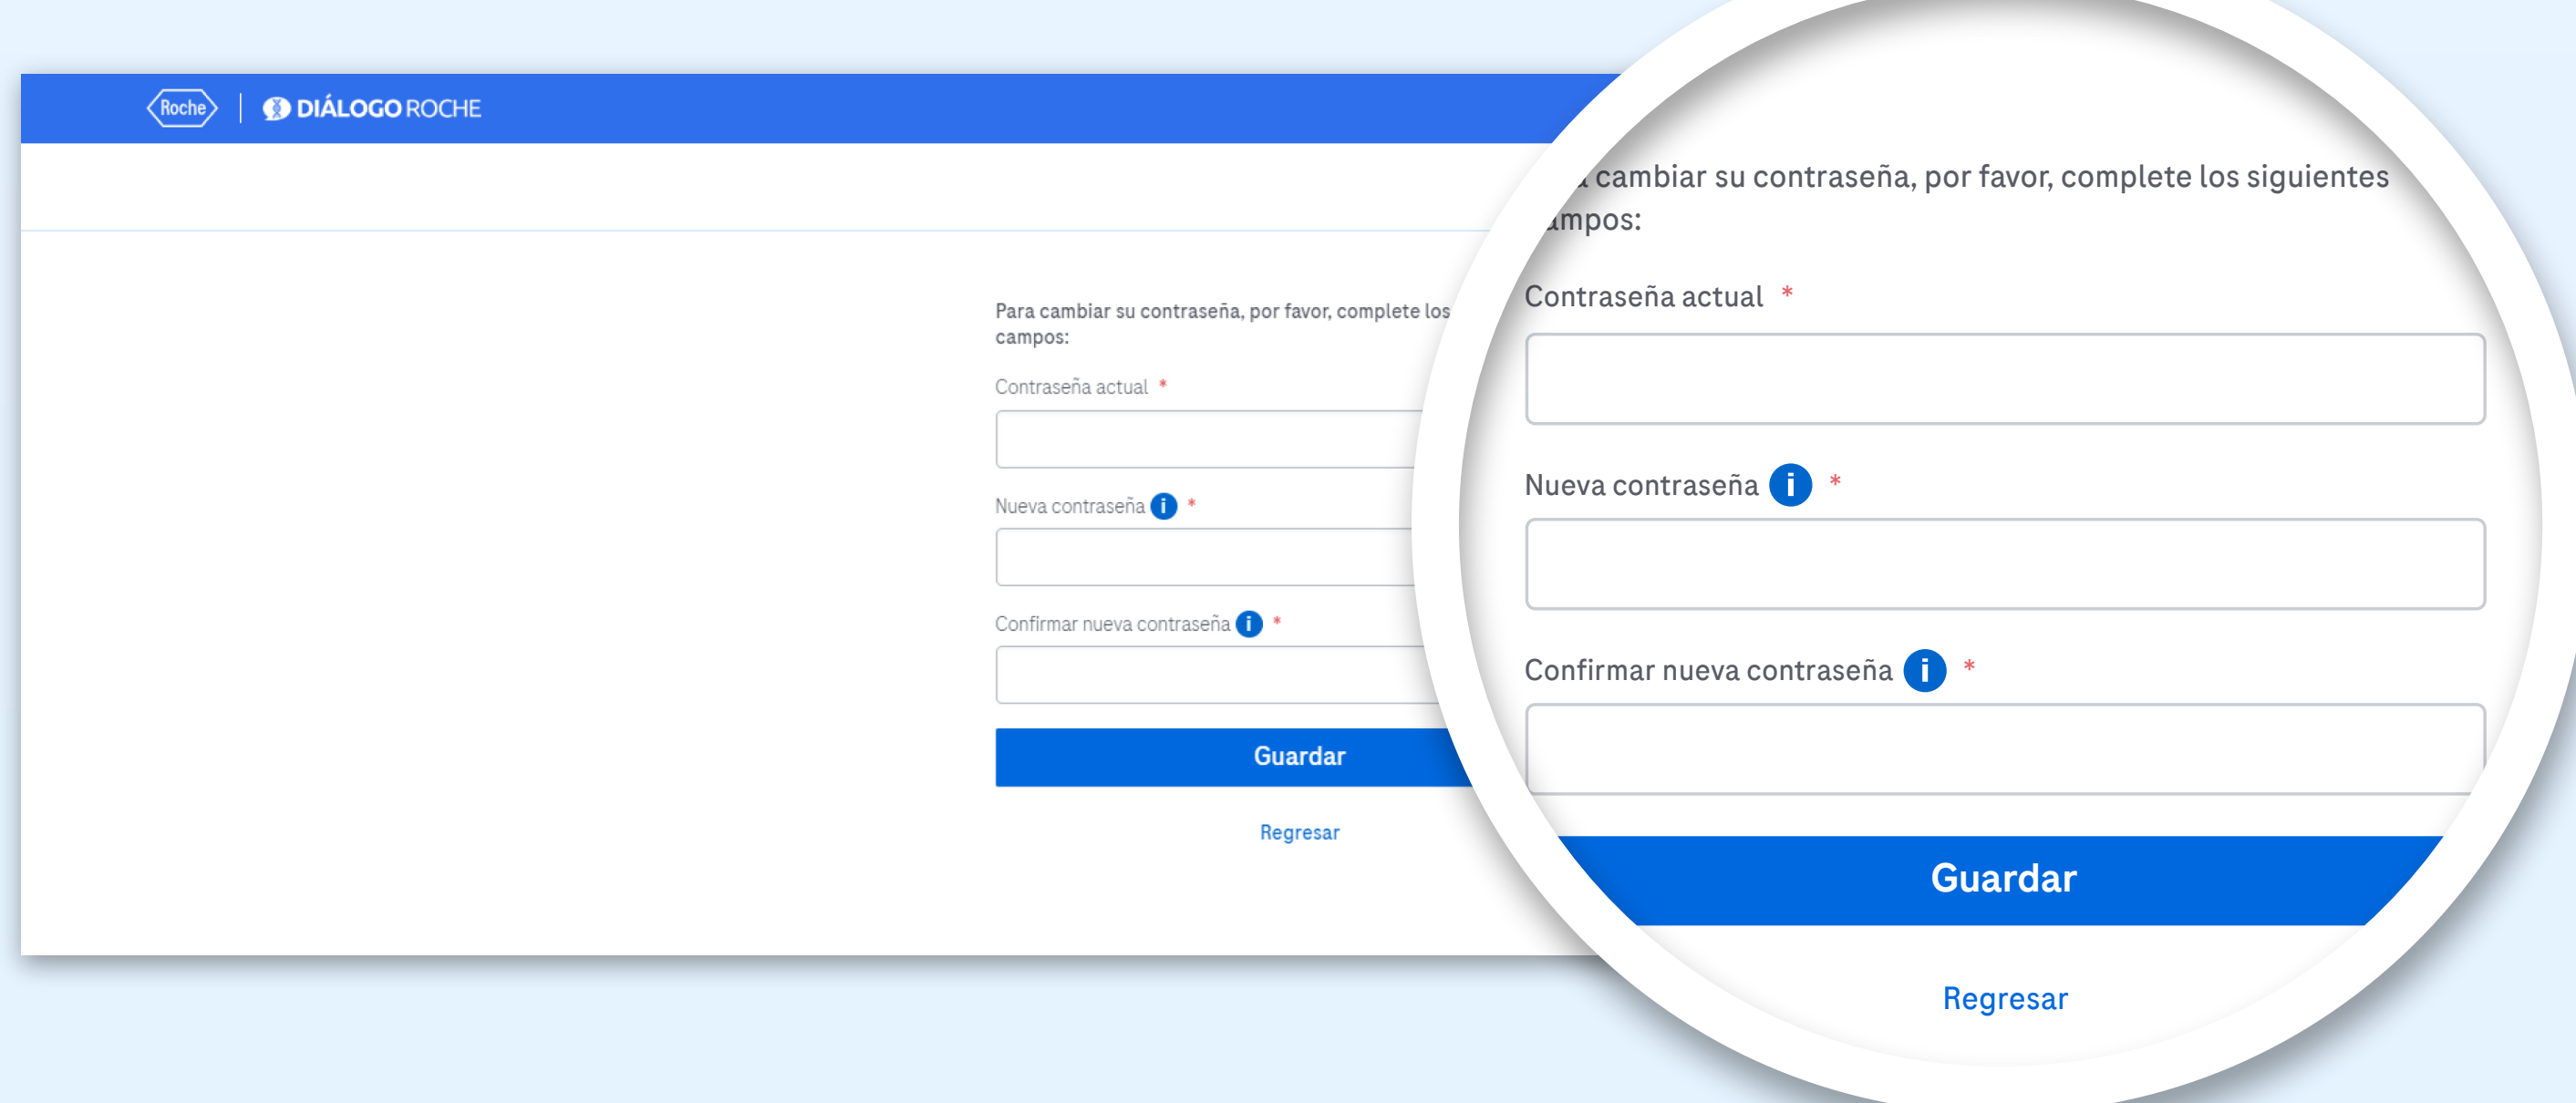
Roche | DIÁLOGO ROCHE

Para cambiar su contraseña, por favor, complete los campos:

Contraseña actual *

Nueva contraseña i *

Confirmar nueva contraseña i *

Guardar

Regresar

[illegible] cambiar su contraseña, por favor, complete los siguientes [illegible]mpos:

Contraseña actual *

Nueva contraseña i *

Confirmar nueva contraseña i *

Guardar

Regresar